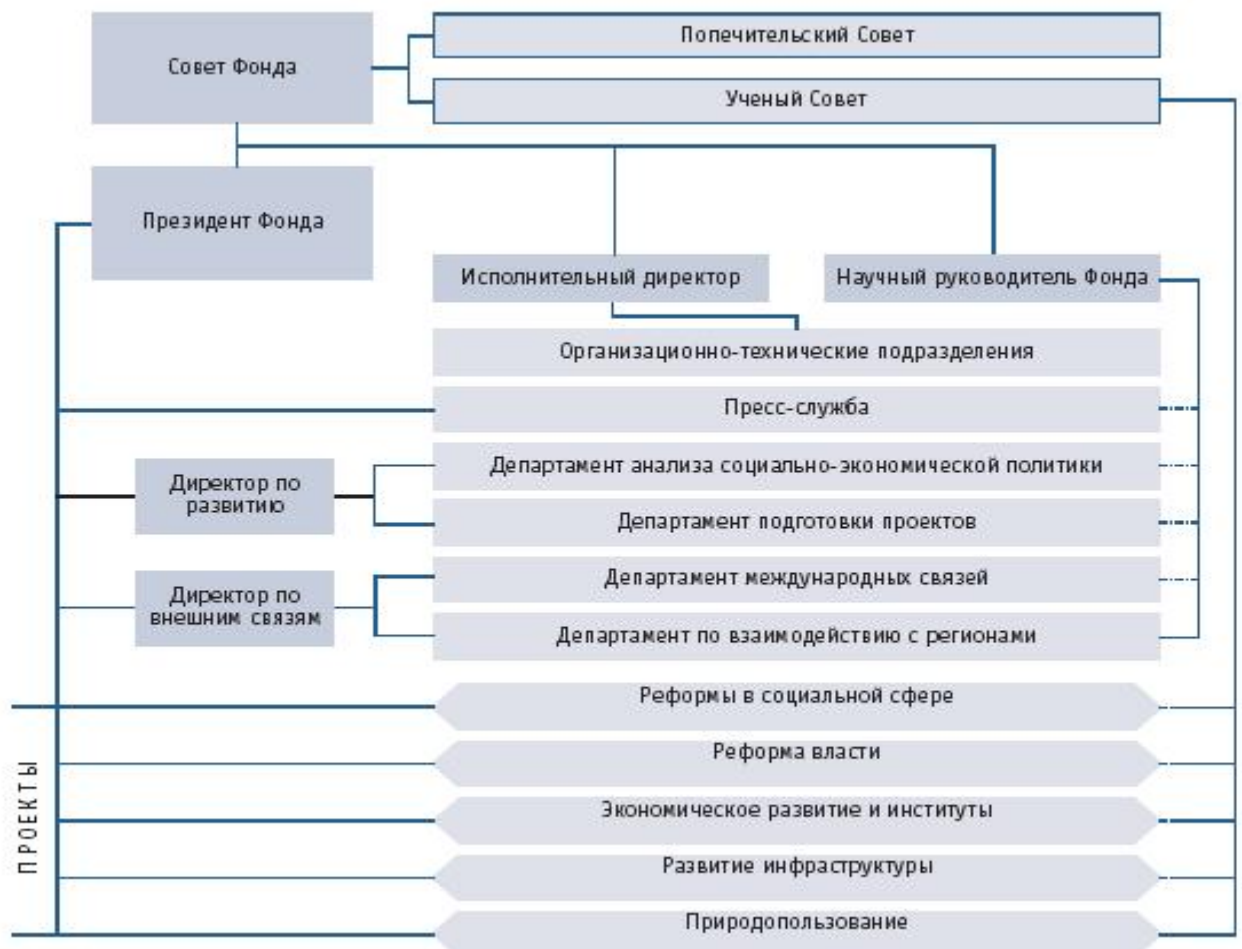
Совет Фонда

Попечительский Совет

Ученый Совет

Президент Фонда

Исполнительный директор

Научный руководитель Фонда

Организационно-технические подразделения

Пресс-служба

Директор по развитию

Департамент анализа социально-экономической политики

Департамент подготовки проектов

Директор по внешним связям

Департамент международных связей

Департамент по взаимодействию с регионами

ПРОЕКТЫ

Реформы в социальной сфере

Реформа власти

Экономическое развитие и институты

Развитие инфраструктуры

Природопользование